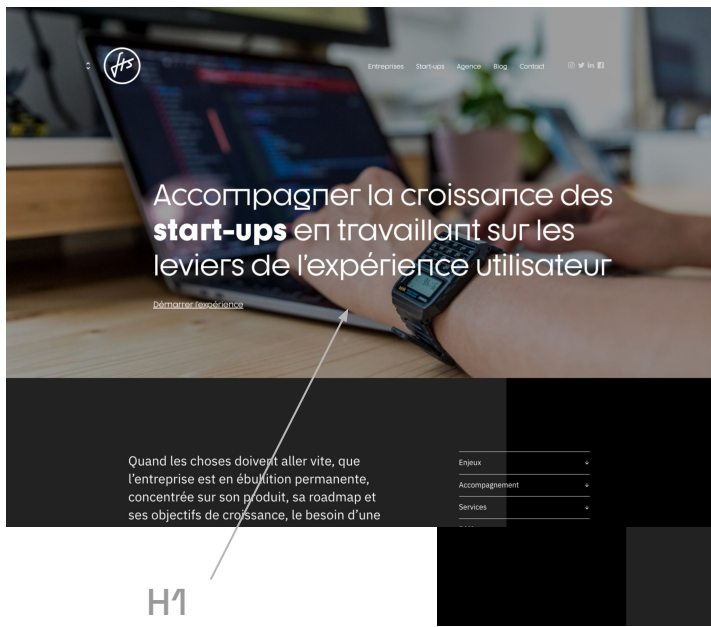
Entreprises Start-ups Agence Blog Contact

Accompagner la croissance des **start-ups** en travaillant sur les leviers de l'expérience utilisateur

Démarrer l'expérience

Quand les choses doivent aller vite, que l'entreprise est en ébullition permanente, concentrée sur son produit, sa roadmap et ses objectifs de croissance, le besoin d'une

Enjeux

Accompagnement

Services

H1